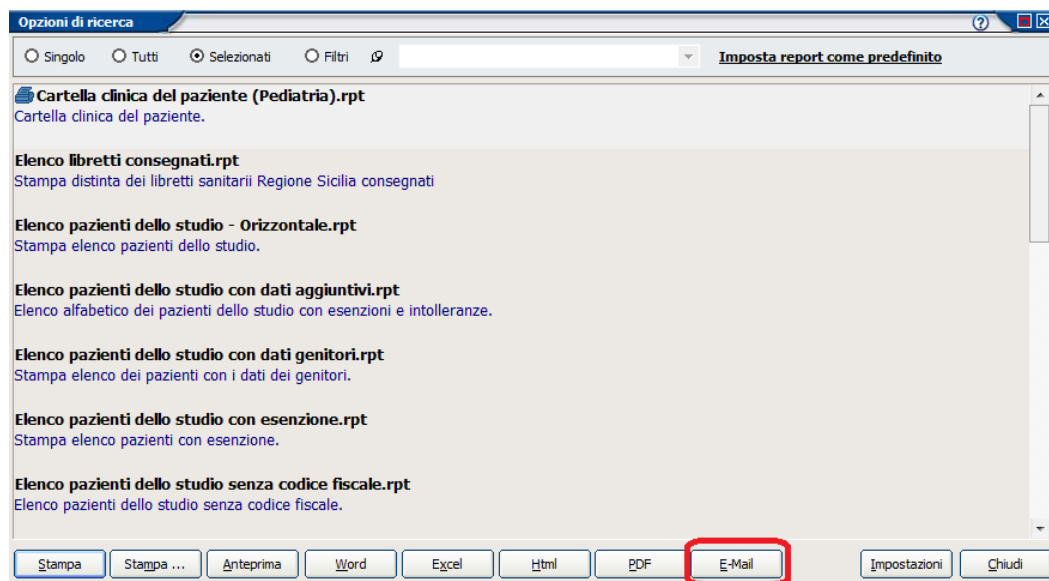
Opzioni di ricerca

Singolo Tutti Selezionati Filtri

Imposta report come predefinito

Cartella clinica del paziente (Pediatria).rpt
Cartella clinica del paziente.

Elenco libretti consegnati.rpt
Stampa distinta dei libretti sanitarii Regione Sicilia consegnati

Elenco pazienti dello studio - Orizzontale.rpt
Stampa elenco pazienti dello studio.

Elenco pazienti dello studio con dati aggiuntivi.rpt
Elenco alfabetico dei pazienti dello studio con esenzioni e intolleranze.

Elenco pazienti dello studio con dati genitori.rpt
Stampa elenco dei pazienti con i dati dei genitori.

Elenco pazienti dello studio con esenzione.rpt
Stampa elenco pazienti con esenzione.

Elenco pazienti dello studio senza codice fiscale.rpt
Elenco pazienti dello studio senza codice fiscale.

Stampa | Stampa ... | Anteprima | Word | Excel | Html | PDF | E-Mail | Impostazioni | Chiudi